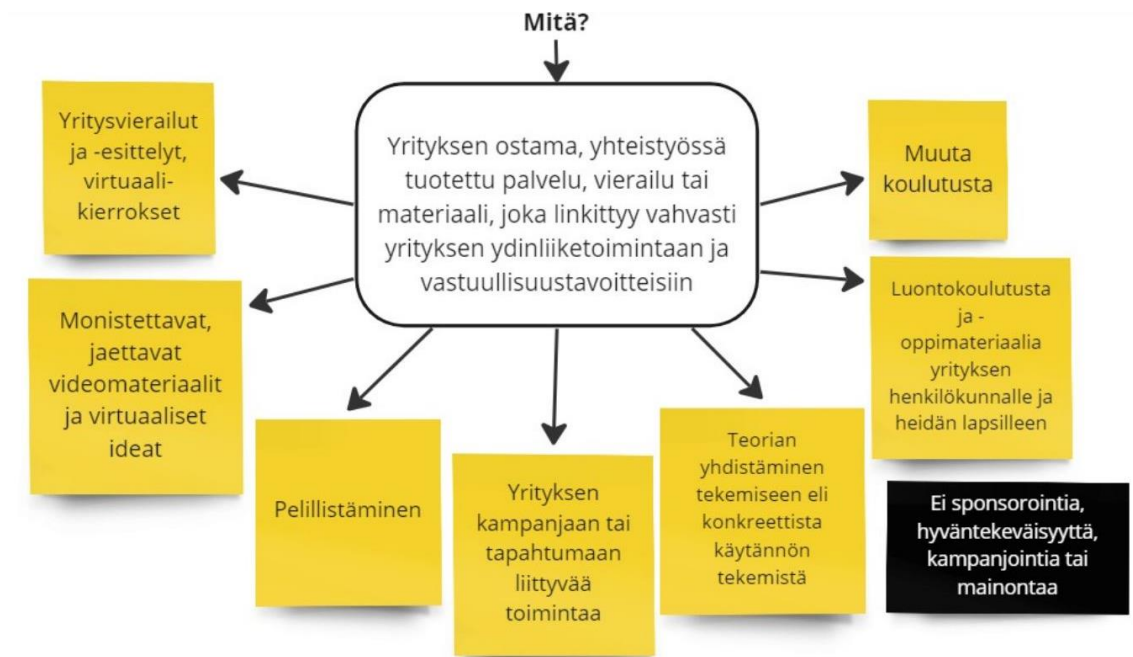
Mitä?

Yrityksen ostama, yhteistyössä tuotettu palvelu, vierailu tai materiaali, joka linkittyy vahvasti yrityksen ydinliiketoimintaan ja vastuullisuustavoitteisiin

Yritysvierailut ja -esittelyt, virtuaalikierrokset

Monistettavat, jaettavat videomateriaalit ja virtuaaliset ideat

Pelillistäminen

Yrityksen kampanjaan tai tapahtumaan liittyvää toimintaa

Teorian yhdistäminen tekemiseen eli konkreettista käytännön tekemistä

Muuta koulutusta

Luontokoulutusta ja -oppimateriaalia yrityksen henkilökunnalle ja heidän lapsilleen

Ei sponsorointia, hyväntekeväisyyttä, kampanjointia tai mainontaa